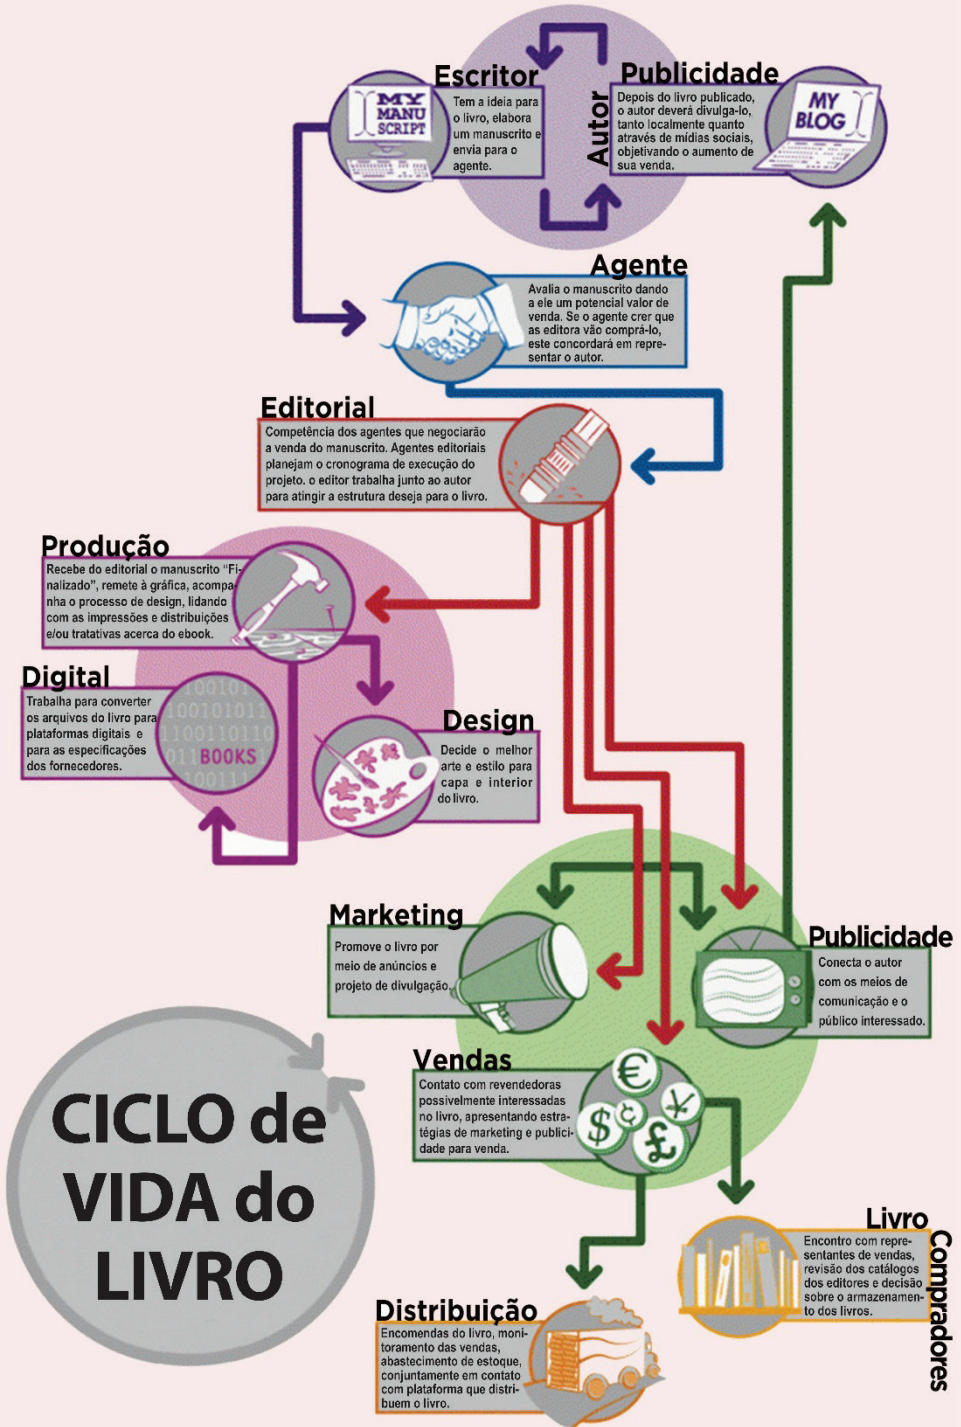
Escritor
MY MANU SCRIPT
Tem a ideia para o livro, elabora um manuscrito e envia para o agente.

Autor

Publicidade
Depois do livro publicado, o autor deverá divulgá-lo, tanto localmente quanto através de mídias sociais, objetivando o aumento de sua venda.
MY BLOG

Agente
Avalia o manuscrito dando a ele um potencial valor de venda. Se o agente crer que as editora vão comprá-lo, este concordará em representar o autor.

Editorial
Competência dos agentes que negociarão a venda do manuscrito. Agentes editoriais planejam o cronograma de execução do projeto. o editor trabalha junto ao autor para atingir a estrutura deseja para o livro.

Produção
Recebe do editorial o manuscrito "Finalizado", remete à gráfica, acompanha o processo de design, lidando com as impressões e distribuições e/ou tratativas acerca do ebook.

Digital
Trabalha para converter os arquivos do livro para plataformas digitais e para as especificações dos fornecedores.
100101 100101011 1100110110 011BOOKS 100111

Design
Decide o melhor arte e estilo para capa e interior do livro.

Marketing
Promove o livro por meio de anúncios e projeto de divulgação.

Publicidade
Conecta o autor com os meios de comunicação e o público interessado.

Vendas
Contato com revendedoras possivelmente interessadas no livro, apresentando estratégias de marketing e publicidade para venda.

CICLO de VIDA do LIVRO

Livro Compradores
Encontro com representantes de vendas, revisão dos catálogos dos editores e decisão sobre o armazenamento dos livros.

Distribuição
Encomendas do livro, monitoramento das vendas, abastecimento de estoque, conjuntamente em contato com plataforma que distribuem o livro.